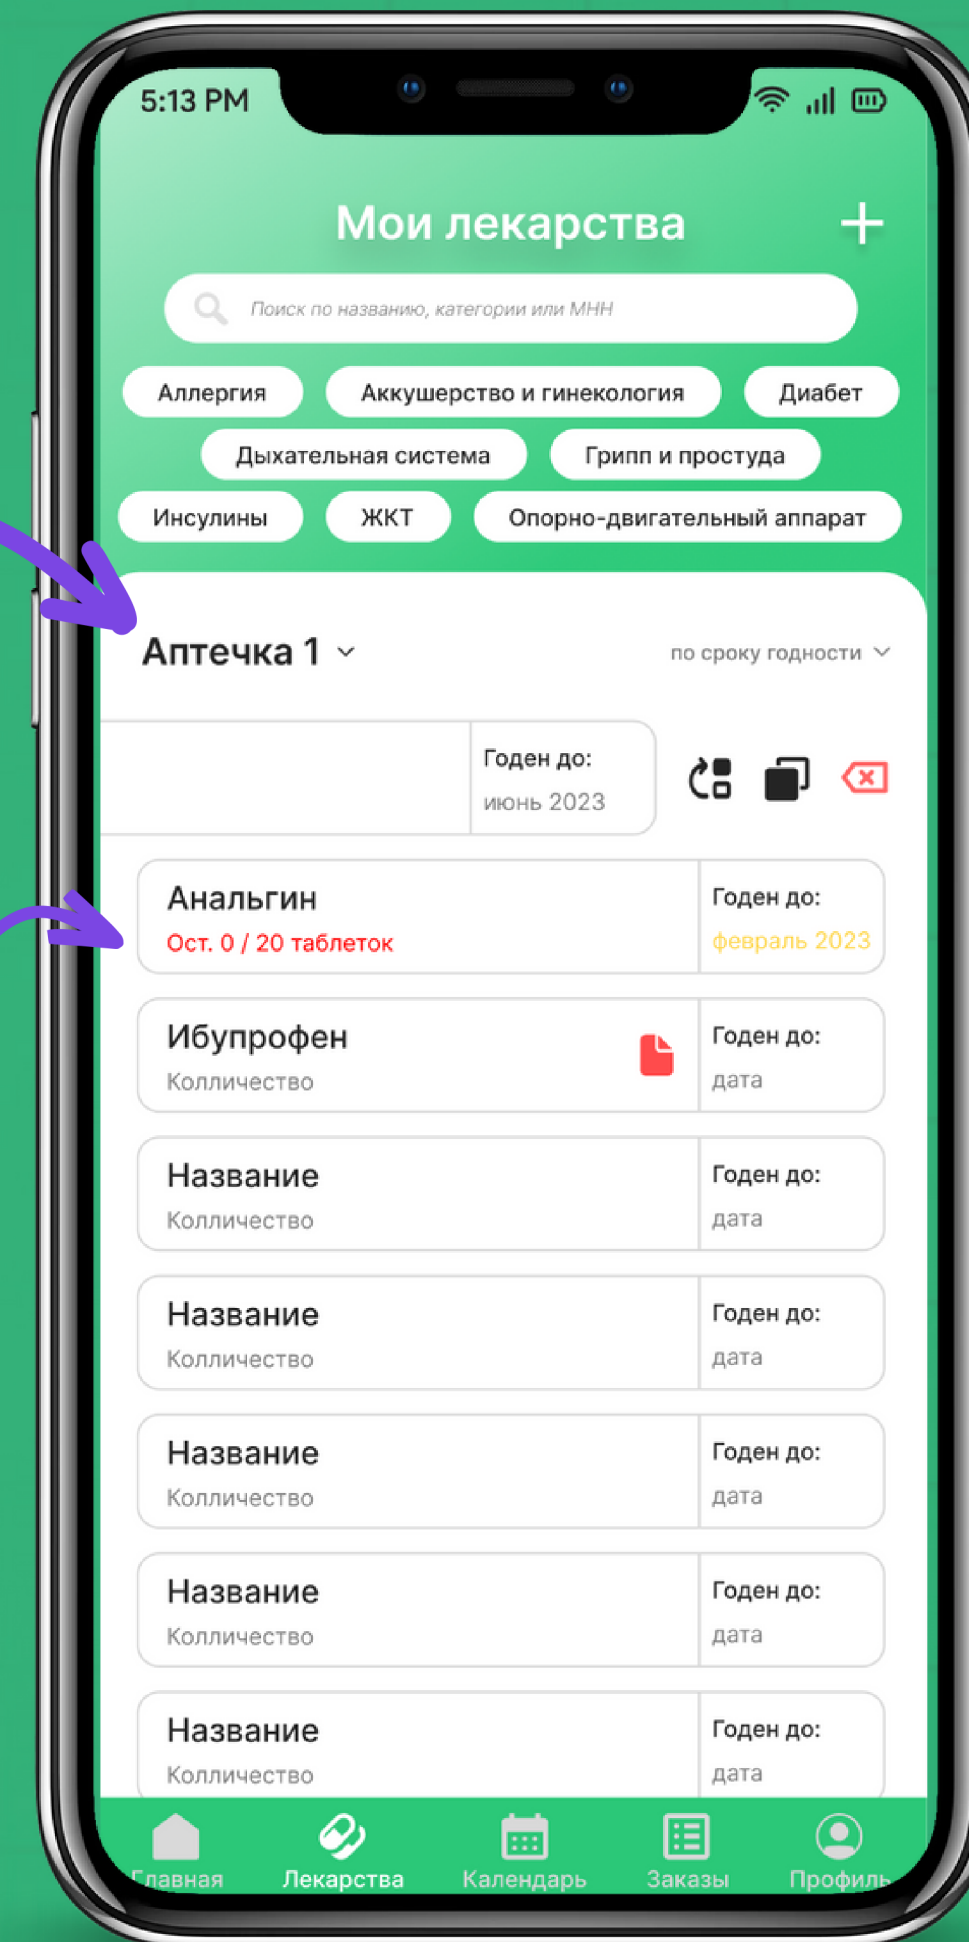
5:13 PM

Мои лекарства +

Поиск по названию, категории или МНН

Аллергия
Аккушерство и гинекология
Диабет
Дыхательная система
Грипп и простуда
Инсулины
ЖКТ
Опорно-двигательный аппарат

Аптечка 1
по сроку годности

Годен до:
июнь 2023

Анальгин
Ост. 0 / 20 таблеток
Годен до:
февраль 2023

Ибупрофен
Колличество
Годен до:
дата

Название
Колличество
Годен до:
дата

Название
Колличество
Годен до:
дата

Название
Колличество
Годен до:
дата

Название
Колличество
Годен до:
дата

Название
Колличество
Годен до:
дата

Главная
Лекарства
Календарь
Заказы
Профиль